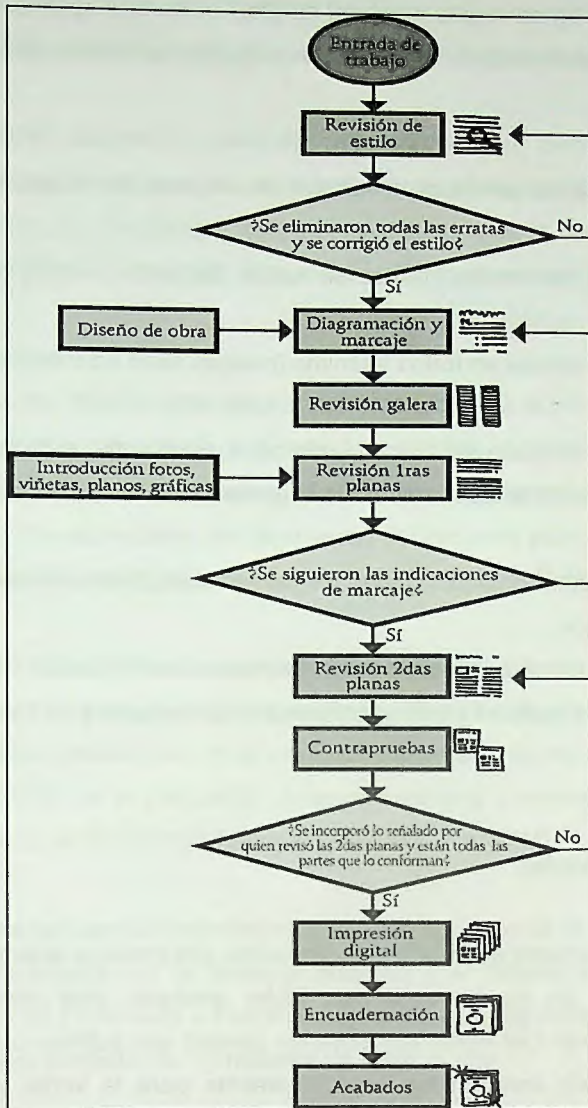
Entrada de trabajo

Revisión de estilo

¿Se eliminaron todas las erratas y se corrigió el estilo?

No

Sí

Diseño de obra

Diagramación y marcaje

Revisión galera

Introducción fotos, viñetas, planos, gráficas

Revisión 1ras planas

¿Se siguieron las indicaciones de marcaje?

Sí

Revisión 2das planas

Contrapruebas

¿Se incorporó lo señalado por quien revisó las 2das planas y están todas las partes que lo conforman?

No

Sí

Impresión digital

Encuadernación

Acabados